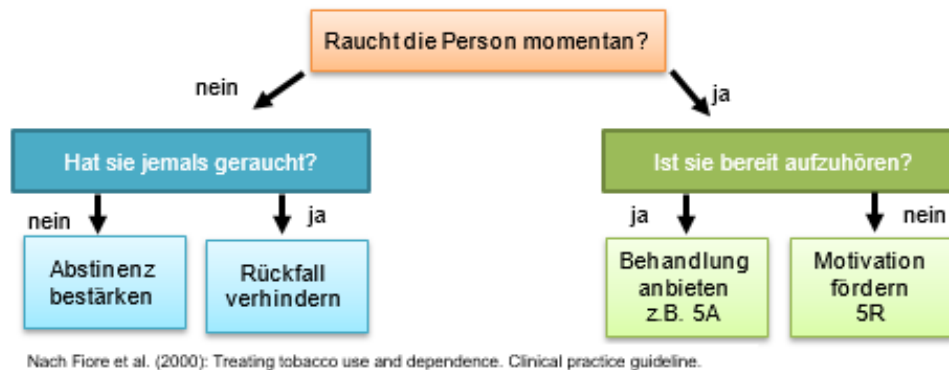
Raucht die Person momentan?

nein

ja

Hat sie jemals geraucht?

nein

ja

Abstinenz bestärken

Rückfall verhindern

Ist sie bereit aufzuhören?

ja

nein

Behandlung anbieten z.B. 5A

Motivation fördern 5R

Nach Fiore et al. (2000): Treating tobacco use and dependence. Clinical practice guideline.